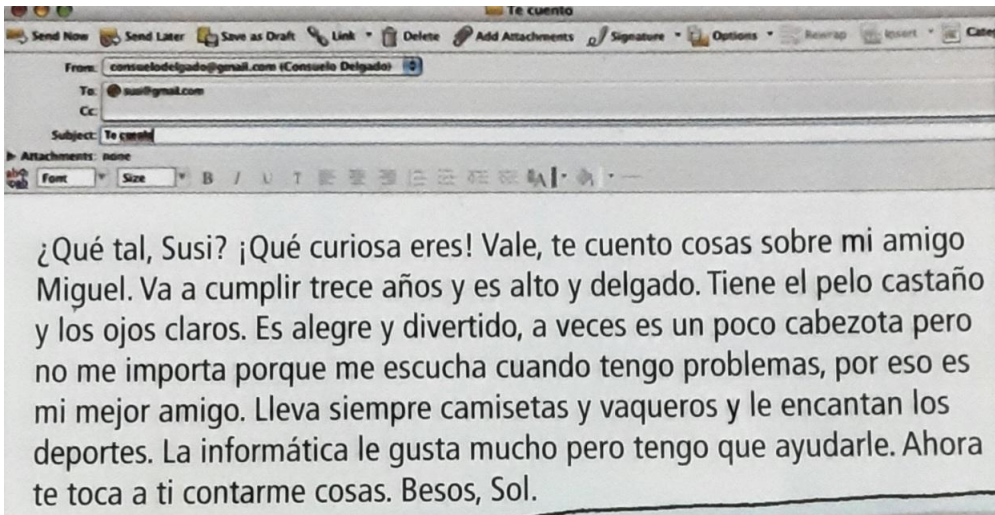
Te cuento

Send Now | Send Later | Save as Draft | Link | Delete | Add Attachments | Signature | Options | Rewrap | Insert | Cate

From: consuelodelgado@gmail.com (Consuelo Delgado)
To: susi@gmail.com
Cc:
Subject: Te cuento
Attachments: none
Font | Size | B | I | U | T

¿Qué tal, Susi? ¡Qué curiosa eres! Vale, te cuento cosas sobre mi amigo Miguel. Va a cumplir trece años y es alto y delgado. Tiene el pelo castaño y los ojos claros. Es alegre y divertido, a veces es un poco cabezota pero no me importa porque me escucha cuando tengo problemas, por eso es mi mejor amigo. Lleva siempre camisetas y vaqueros y le encantan los deportes. La informática le gusta mucho pero tengo que ayudarle. Ahora te toca a ti contarme cosas. Besos, Sol.